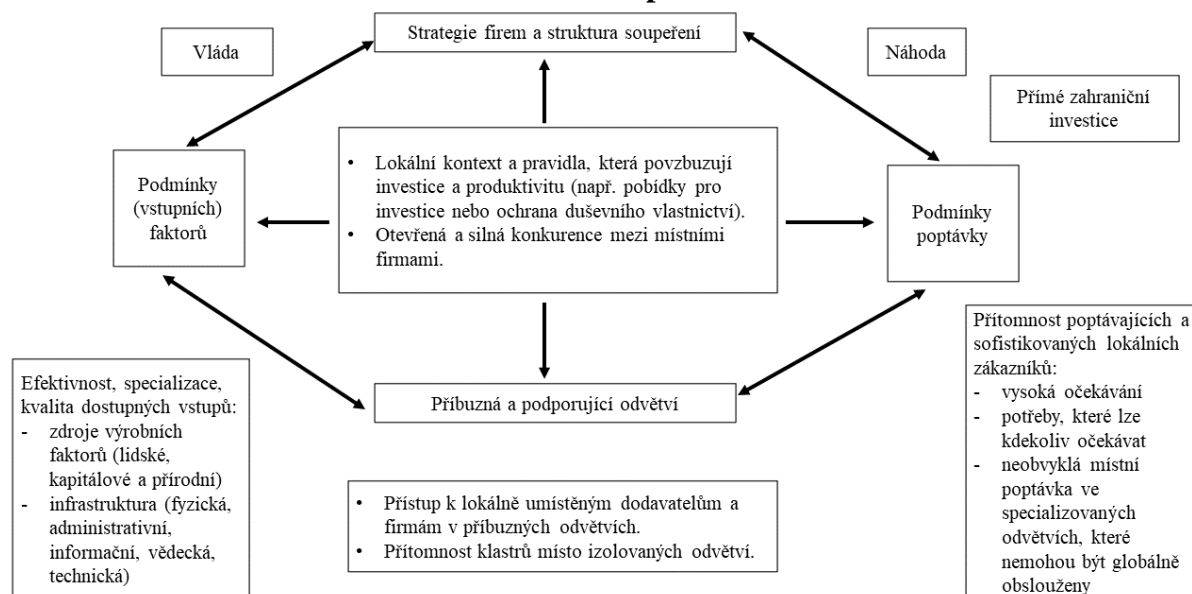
Strategie firem a struktura soupeření

Vláda

Náhoda

Přímé zahraniční investice

Podmínky (vstupních) faktorů

• Lokální kontext a pravidla, která povzbuzují investice a produktivitu (např. pobídky pro investice nebo ochrana duševního vlastnictví).
• Otevřená a silná konkurence mezi místními firmami.

Podmínky poptávky

Přítomnost poptávajících a sofistikovaných lokálních zákazníků:
- vysoká očekávání
- potřeby, které lze kdekoliv očekávat
- neobvyklá místní poptávka ve specializovaných odvětvích, které nemohou být globálně obslouženy

Efektivnost, specializace, kvalita dostupných vstupů:
- zdroje výrobních faktorů (lidské, kapitálové a přírodní)
- infrastruktura (fyzická, administrativní, informační, vědecká, technická)

Příbuzná a podporující odvětví

• Přístup k lokálně umístěným dodavatelům a firmám v příbuzných odvětvích.
• Přítomnost klastrů místo izolovaných odvětví.